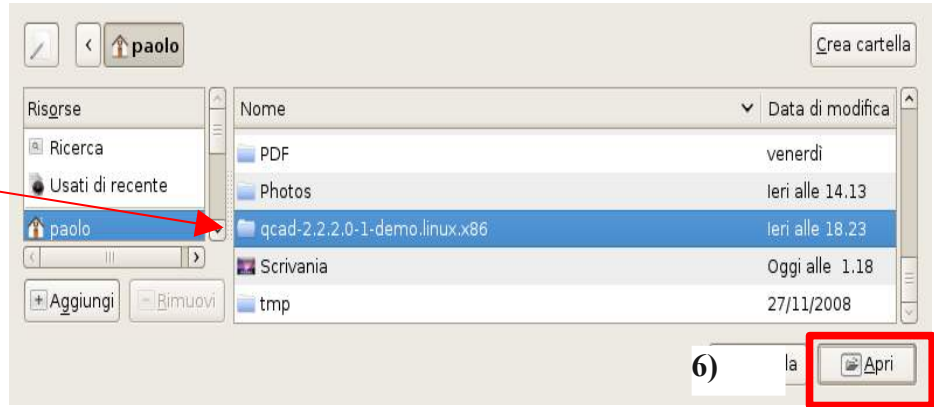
paolo

Crea cartella

Risorse

Ricerca

Usati di recente

paolo

Aggiungi

Rimuovi

| Nome | Data di modifica |
|---|---|
| PDF | venerdì |
| Photos | Ieri alle 14.13 |
| qcad-2.2.2.0-1-demo.linux.x86 | Ieri alle 18.23 |
| Scrivania | Oggi alle 1.18 |
| tmp | 27/11/2008 |

6)

la

Apri